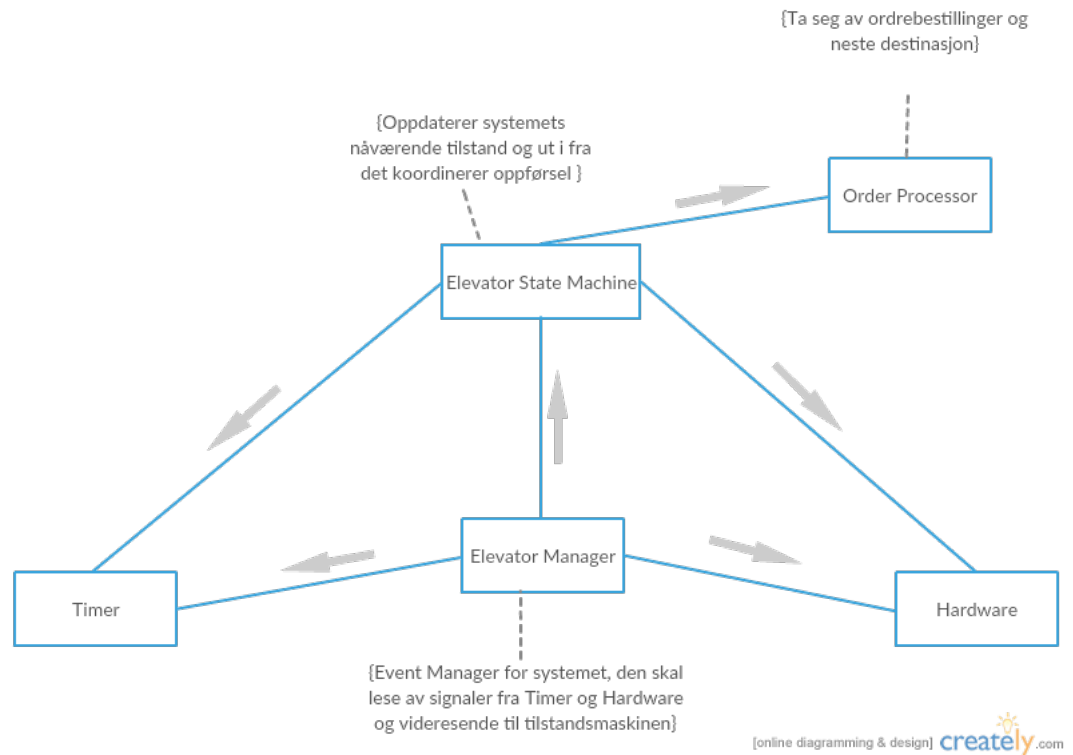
{Ta seg av ordrebestillinger og neste destinasjon}

{Oppdaterer systemets nåværende tilstand og ut i fra det koordinerer oppførsel }

Order Processor

Elevator State Machine

Elevator Manager

Timer

Hardware

{Event Manager for systemet, den skal lese av signaler fra Timer og Hardware og videresende til tilstandsmaskinen}

[online diagramming & design] creately.com